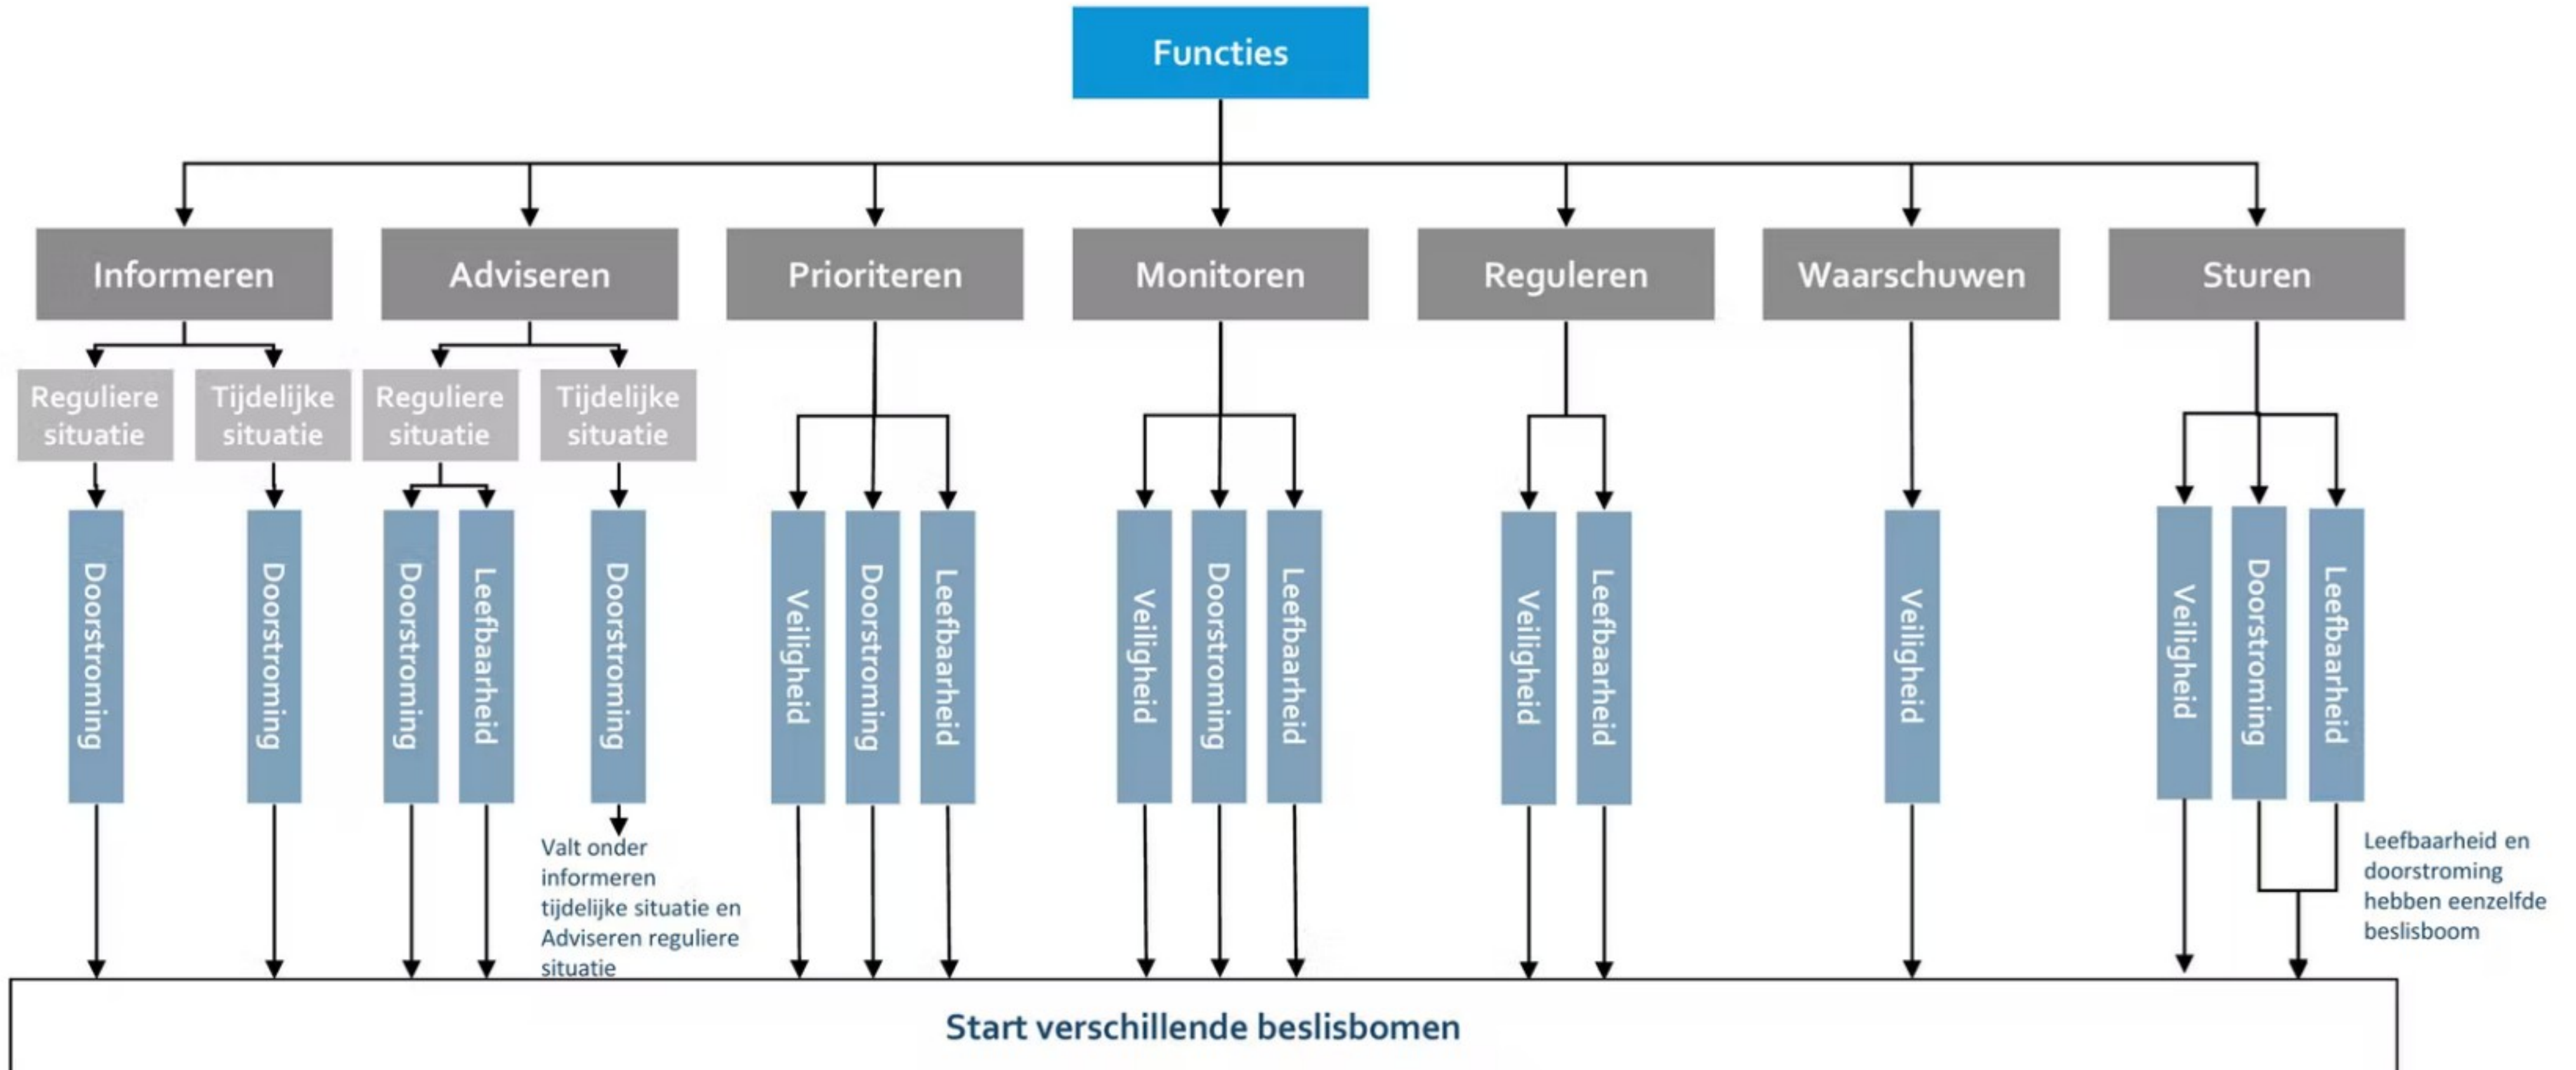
Functies

Informeren

Adviseren

Prioriteren

Monitoren

Reguleren

Waarschuwen

Sturen

Reguliere situatie

Tijdelijke situatie

Reguliere situatie

Tijdelijke situatie

Doorstroming

Doorstroming

Doorstroming

Leefbaarheid

Doorstroming

Valt onder informeren tijdelijke situatie en Adviseren reguliere situatie

Veiligheid

Doorstroming

Leefbaarheid

Veiligheid

Doorstroming

Leefbaarheid

Veiligheid

Leefbaarheid

Veiligheid

Veiligheid

Doorstroming

Leefbaarheid

Leefbaarheid en doorstroming hebben eenzelfde beslisboom

Start verschillende beslisbomen